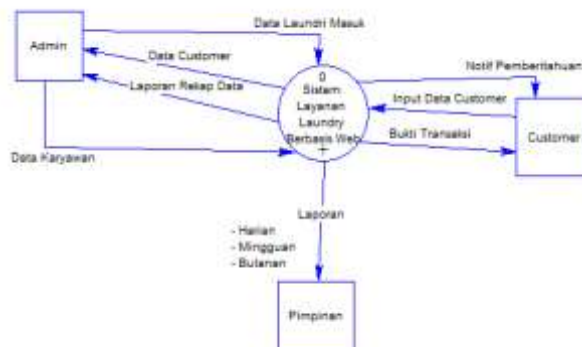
Admin

Data Laundri Masuk

Data Customer

Laporan Rekap Data

0
Sistem
Layanan
Laundry
Berbasis Web

Notif Pemberitahuan

Input Data Customer

Bukti Transaksi

Customer

Data Karyawan

Laporan

- Harian
- Mingguan
- Bulanan

Pimpinan